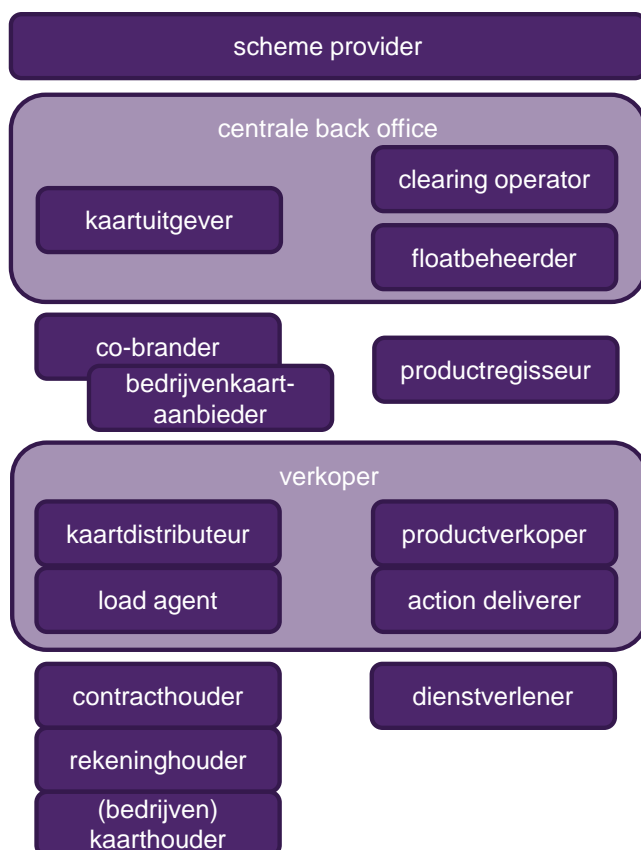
scheme provider

centrale back office

clearing operator

kaartuitgever

floatbeheerder

co-brander

bedrijvenkaartaanbieder

productregisseur

verkoper

kaartdistributeur

productverkoper

load agent

action deliverer

contracthouder

dienstverlener

rekeninghouder

(bedrijven) kaarthouder